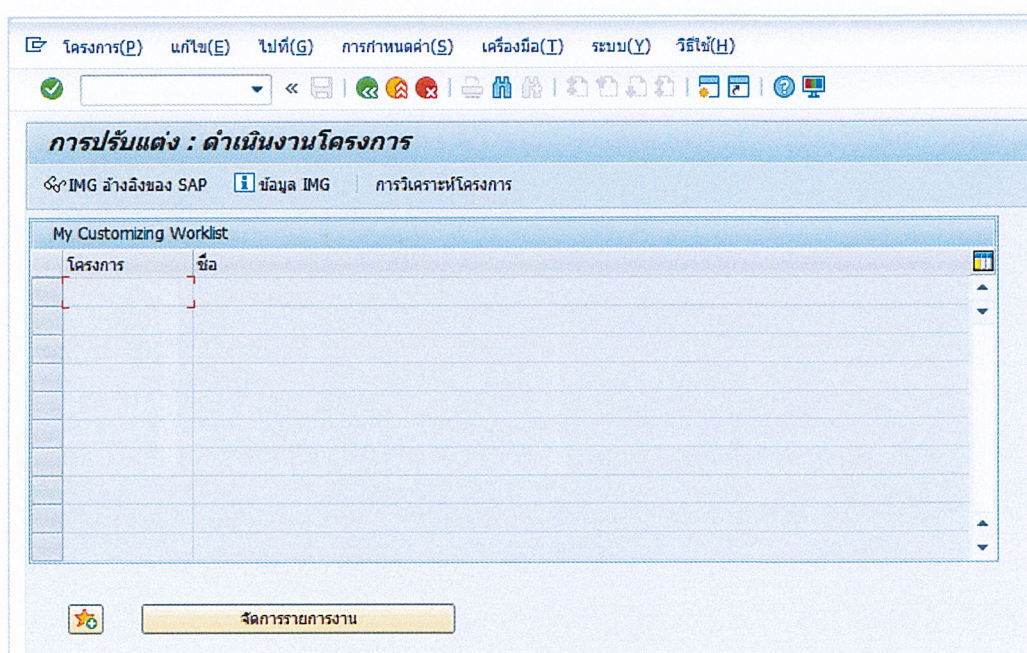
โครงการ(P) แก้ไข(E) ไปที่(G) การกำหนดค่า(S) เครื่องมือ(T) ระบบ(Y) วิธีใช้(H)

การปรับแต่ง : ดำเนินงานโครงการ

IMG อ้างอิงของ SAP ข้อมูล IMG การวิเคราะห์โครงการ

My Customizing Worklist

| โครงการ | ชื่อ |
|---|---|
| | |

จัดการรายการงาน